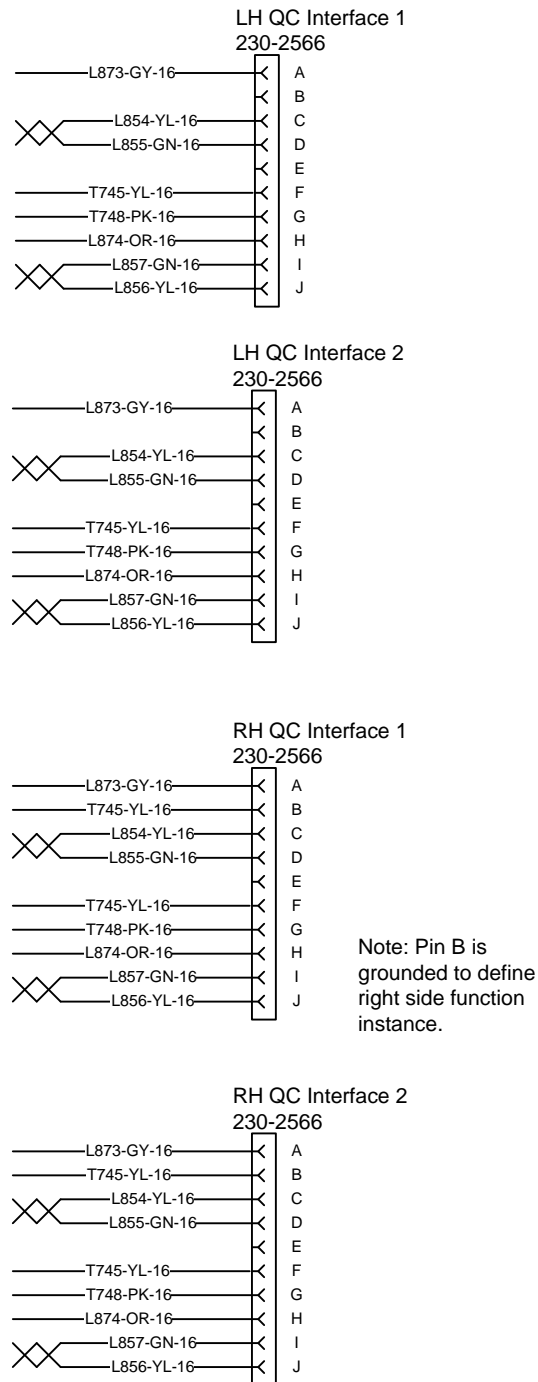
LH QC Interface 1
230-2566

L873-GY-16 A
B
L854-YL-16 C
L855-GN-16 D
E
T745-YL-16 F
T748-PK-16 G
L874-OR-16 H
L857-GN-16 I
L856-YL-16 J

LH QC Interface 2
230-2566

L873-GY-16 A
B
L854-YL-16 C
L855-GN-16 D
E
T745-YL-16 F
T748-PK-16 G
L874-OR-16 H
L857-GN-16 I
L856-YL-16 J

RH QC Interface 1
230-2566

L873-GY-16 A
T745-YL-16 B
L854-YL-16 C
L855-GN-16 D
E
T745-YL-16 F
T748-PK-16 G
L874-OR-16 H
L857-GN-16 I
L856-YL-16 J

Note: Pin B is grounded to define right side function instance.

RH QC Interface 2
230-2566

L873-GY-16 A
T745-YL-16 B
L854-YL-16 C
L855-GN-16 D
E
T745-YL-16 F
T748-PK-16 G
L874-OR-16 H
L857-GN-16 I
L856-YL-16 J